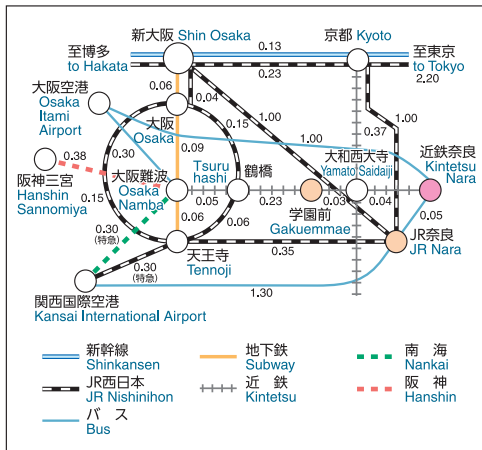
新大阪 Shin Osaka
京都 Kyoto
至博多 to Hakata
至東京 to Tokyo
0.13
0.23
2.20
0.06
0.04
1.00
0.37
1.00
大阪空港 Osaka Itami Airport
大阪 Osaka
0.15
0.09
1.00
近鉄奈良 Kintetsu Nara
0.38
0.30
大和西大寺 Yamato Saidaiji
阪神三宮 Hanshin Sannomiya
大阪難波 Osaka Namba
Tsuru hashi
鶴橋
0.15
0.05
0.23
0.03
0.04
0.05
0.06
0.06
学園前 Gakuemmae
0.30 (特急)
天王寺 Tennoji
0.35
JR奈良 JR Nara
0.30 (特急)
1.30
関西国際空港 Kansai International Airport
新幹線 Shinkansen
地下鉄 Subway
南　海 Nankai
JR西日本 JR Nishinihon
近　鉄 Kintetsu
阪　神 Hanshin
バ　ス Bus